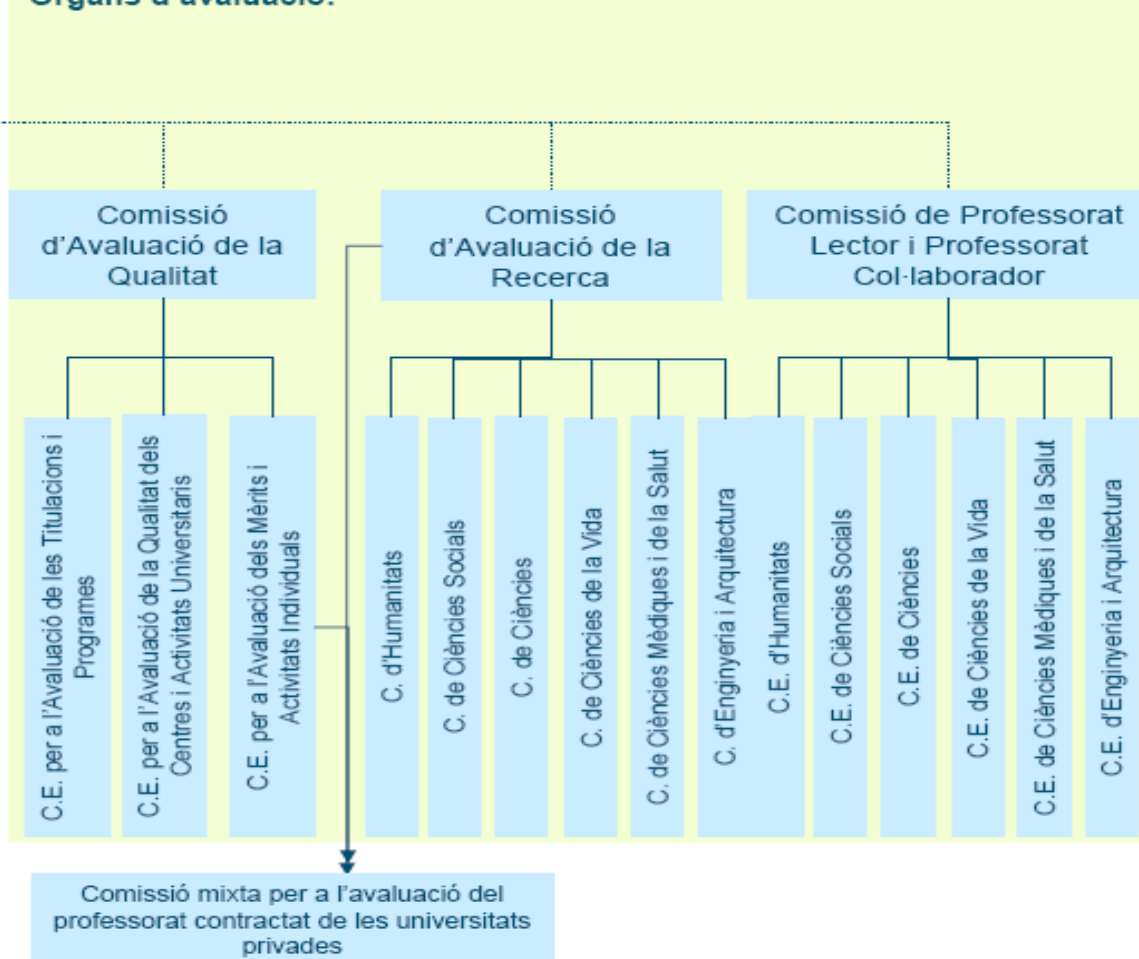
Òrgans d'avaluació:

Comissió d'Avaluació de la Qualitat

Comissió d'Avaluació de la Recerca

Comissió de Professorat Lector i Professorat Col·laborador

C.E. per a l'Avaluació de les Titulacions i Programes

C.E. per a l'Avaluació de la Qualitat dels Centres i Activitats Universitaris

C.E. per a l'Avaluació dels Mèrits i Activitats Individuals

C. d'Humanitats

C. de Ciències Socials

C. de Ciències

C. de Ciències de la Vida

C. de Ciències Mèdiques i de la Salut

C. d'Enginyeria i Arquitectura

C.E. d'Humanitats

C.E. de Ciències Socials

C.E. de Ciències

C.E. de Ciències de la Vida

C.E. de Ciències Mèdiques i de la Salut

C.E. d'Enginyeria i Arquitectura

Comissió mixta per a l'avaluació del professorat contractat de les universitats privades